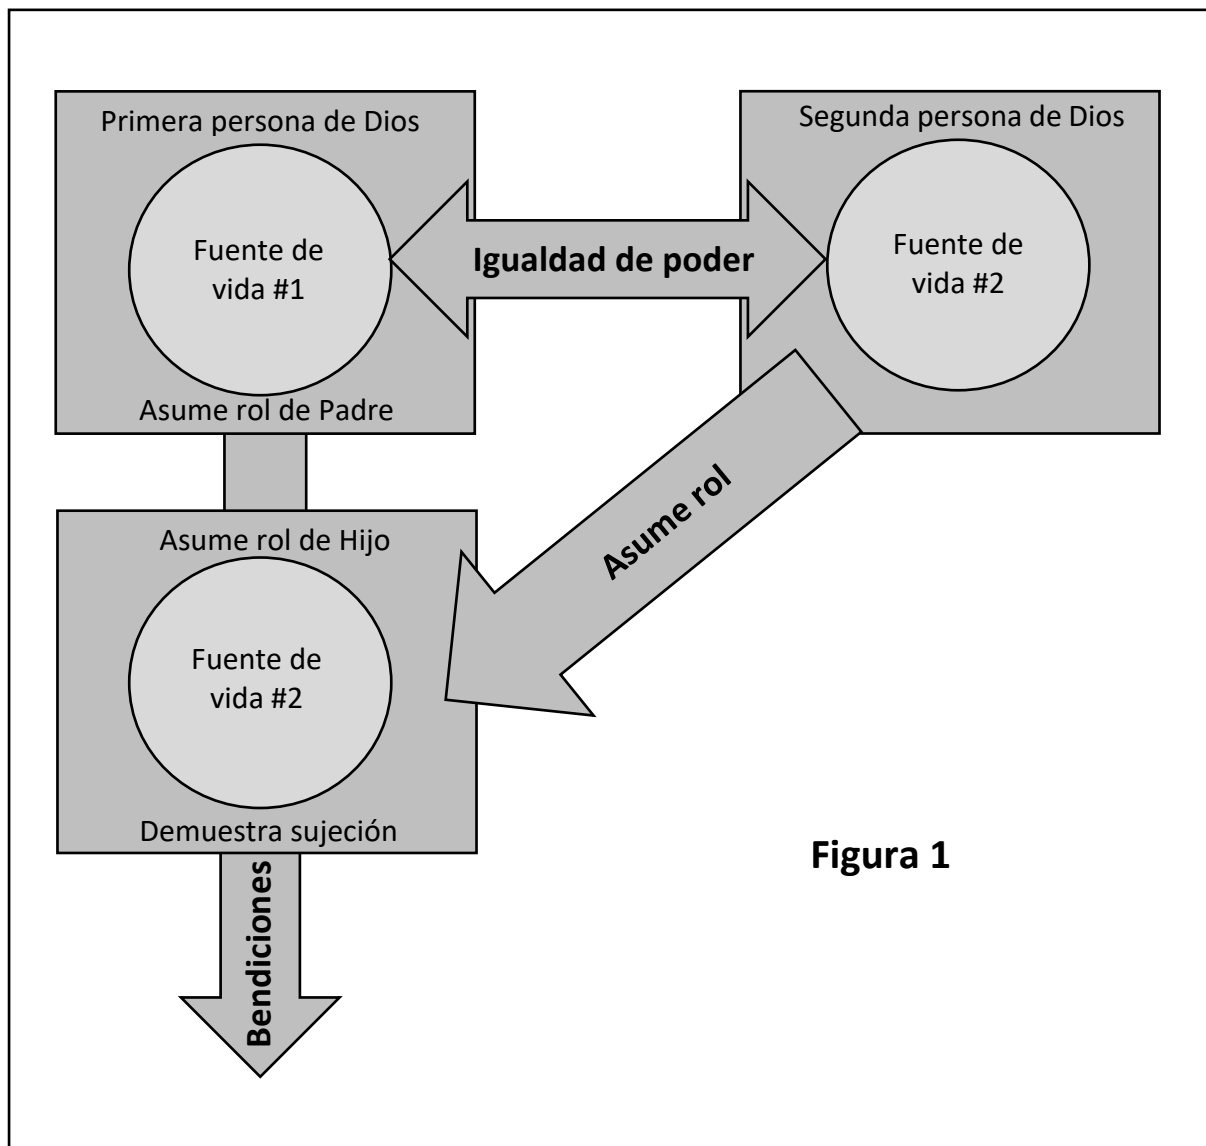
Primera persona de Dios

Fuente de vida #1

Asume rol de Padre

Igualdad de poder

Segunda persona de Dios

Fuente de vida #2

Asume rol

Asume rol de Hijo

Fuente de vida #2

Demuestra sujeción

Bendiciones

Figura 1